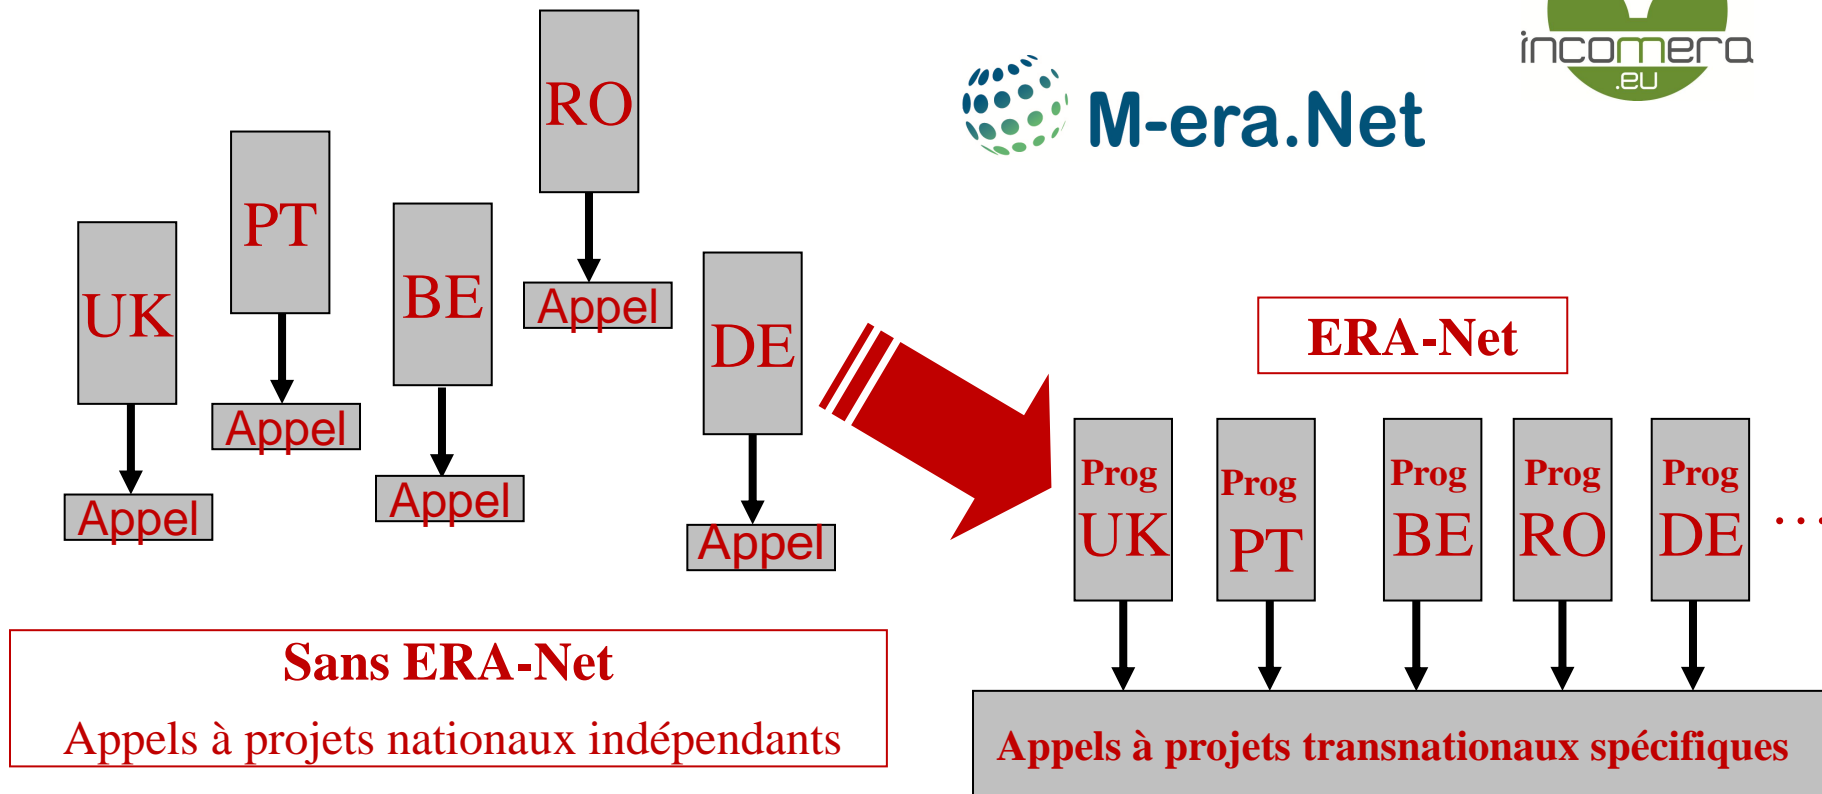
incomera
.eu

M-era.Net

RO

Appel

PT

Appel

BE

Appel

UK

Appel

DE

Appel

ERA-Net

Prog UK

Prog PT

Prog BE

Prog RO

Prog DE

…

Sans ERA-Net

Appels à projets nationaux indépendants

Appels à projets transnationaux spécifiques